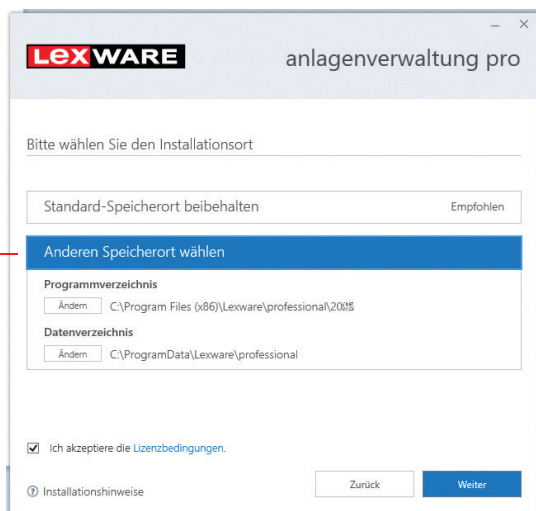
– ×

LEXWARE

anlagenverwaltung pro

Bitte wählen Sie den Installationsort

Standard-Speicherort beibehalten

Empfohlen

Anderen Speicherort wählen

Programmverzeichnis

Ändern C:\Program Files (x86)\Lexware\professional\20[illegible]

Datenverzeichnis

Ändern C:\ProgramData\Lexware\professional

Ich akzeptiere die Lizenzbedingungen.

Installationshinweise

Zurück

Weiter